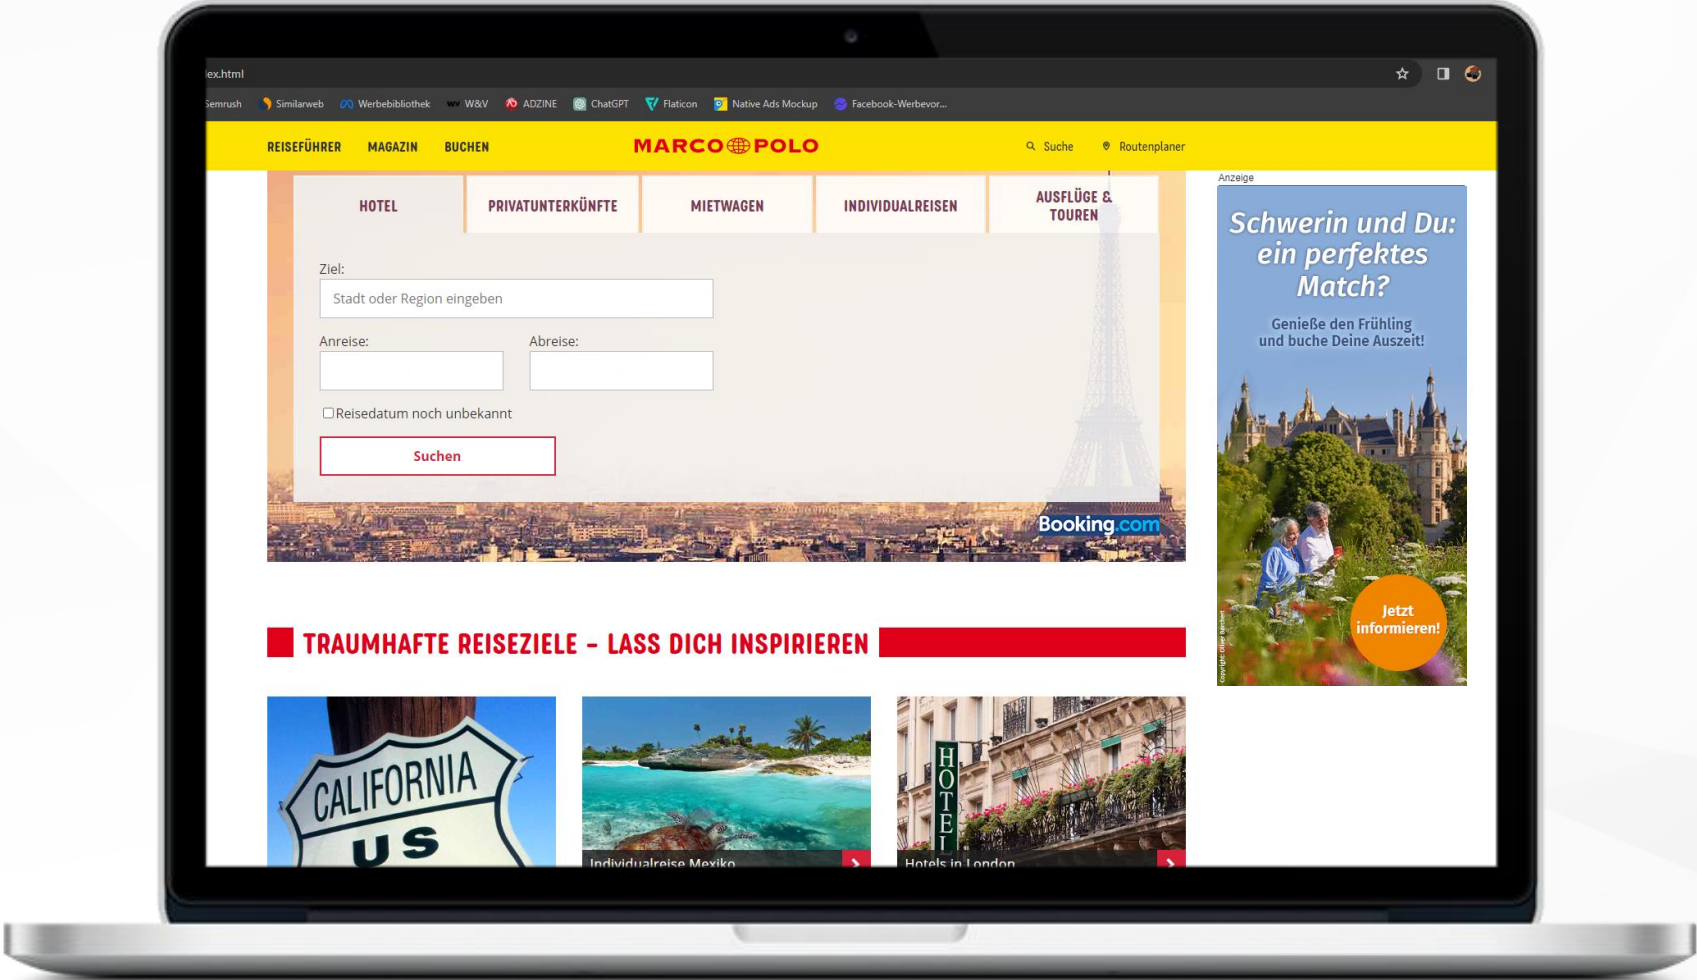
lex.html

Semrush Similarweb Werbebibliothek W&V ADZINE ChatGPT Flaticon Native Ads Mockup Facebook-Werbevor...

REISEFÜHRER MAGAZIN BUCHEN

MARCO POLO

Suche Routenplaner

HOTEL PRIVATUNTERKÜNFTE MIETWAGEN INDIVIDUALREISEN AUSFLÜGE & TOUREN

Ziel:

Stadt oder Region eingeben

Anreise:

Abreise:

Reisedatum noch unbekannt

Suchen

Booking.com

Anzeige

Schwerin und Du: ein perfektes Match?

Genieße den Frühling und buche Deine Auszeit!

Jetzt informieren!

TRAUMHAFTE REISEZIELE – LASS DICH INSPIRIEREN

CALIFORNIA US

HOTEL

Individualreise Mexiko

Hotels in London